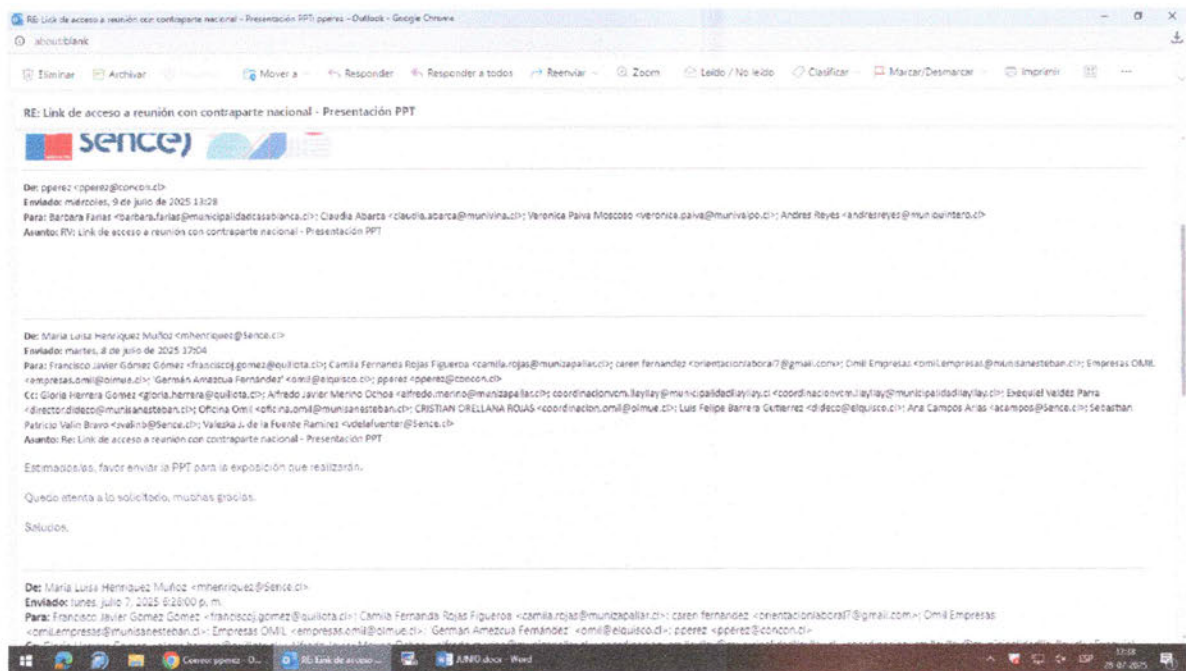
RE: Link de acceso a reunión con contraparte nacional - Presentación PPT pperez - Outlook - Google Chrome
about:blank

Eliminar Archivar Mover a Responder Responder a todos Reenviar Zoom Leído / No leído Clasificar Marcar/Desmarcar Imprimir ...

RE: Link de acceso a reunión con contraparte nacional - Presentación PPT

sence)

De: pperez <pperez@concon.cl>
Enviado: miércoles, 9 de julio de 2025 13:28
Para: Barbara Farias <barbara.farias@municipalidadcasablanca.cl>; Claudia Abarca <claudia.abarca@munivina.cl>; Veronica Paiva Moscoso <veronica.paiva@munivalpo.cl>; Andres Reyes <andresreyes@muniquintero.cl>
Asunto: RV: Link de acceso a reunión con contraparte nacional - Presentación PPT

De: Maria Luisa Henriquez Muñoz <mhenriquez@Sence.cl>
Enviado: martes, 8 de julio de 2025 17:04
Para: Francisco Javier Gómez Gómez <franciscoj.gomez@quillota.cl>; Camila Fernanda Rojas Figueroa <camila.rojas@munizapallar.cl>; caren fernandez <orientacionlaboral7@gmail.com>; Omil Empresas <omil.empresas@munisanesteban.cl>; Empresas OMIL <empresas.omil@olmue.cl>; 'Germán Amezcua Fernandez' <omil@elquisco.cl>; pperez <pperez@concon.cl>
Cc: Gloria Herrera Gomez <gloria.herrera@quillota.cl>; Alfredo Javier Merino Ochoa <alfredo.merino@munizapallar.cl>; coordinacionvcm.llaylay@municipalidadllaylay.cl <coordinacionvcm.llaylay@municipalidadllaylay.cl>; Exequiel Valdez Parra <director.dideco@munisanesteban.cl>; Oficina Omil <oficina.omil@munisanesteban.cl>; CRISTIAN ORELLANA ROJAS <coordinacion.omil@olmue.cl>; Luis Felipe Barrera Gutierrez <dideco@elquisco.cl>; Ana Campos Arias <acampos@Sence.cl>; Sebastian Patricio Valin Bravo <svalin@Sence.cl>; Valeska J. de la Fuente Ramirez <vdelafuenter@Sence.cl>
Asunto: Re: Link de acceso a reunión con contraparte nacional - Presentación PPT

Estimados/as, favor enviar la PPT para la exposición que realizarán.

Quedo atenta a lo solicitado, muchas gracias.

Saludos,

De: Maria Luisa Henriquez Muñoz <mhenriquez@Sence.cl>
Enviado: lunes, julio 7, 2025 6:28:00 p. m.
Para: Francisco Javier Gomez Gomez <franciscoj.gomez@quillota.cl>; Camila Fernanda Rojas Figueroa <camila.rojas@munizapallar.cl>; caren fernandez <orientacionlaboral7@gmail.com>; Omil Empresas <omil.empresas@munisanesteban.cl>; Empresas OMIL <empresas.omil@olmue.cl>; German Amezcua Fernandez <omil@elquisco.cl>; pperez <pperez@concon.cl>
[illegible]

Correo: pperez - O... RE: Link de acceso... JUNIO.docx - Word
ESP 17:01 25-07-2025